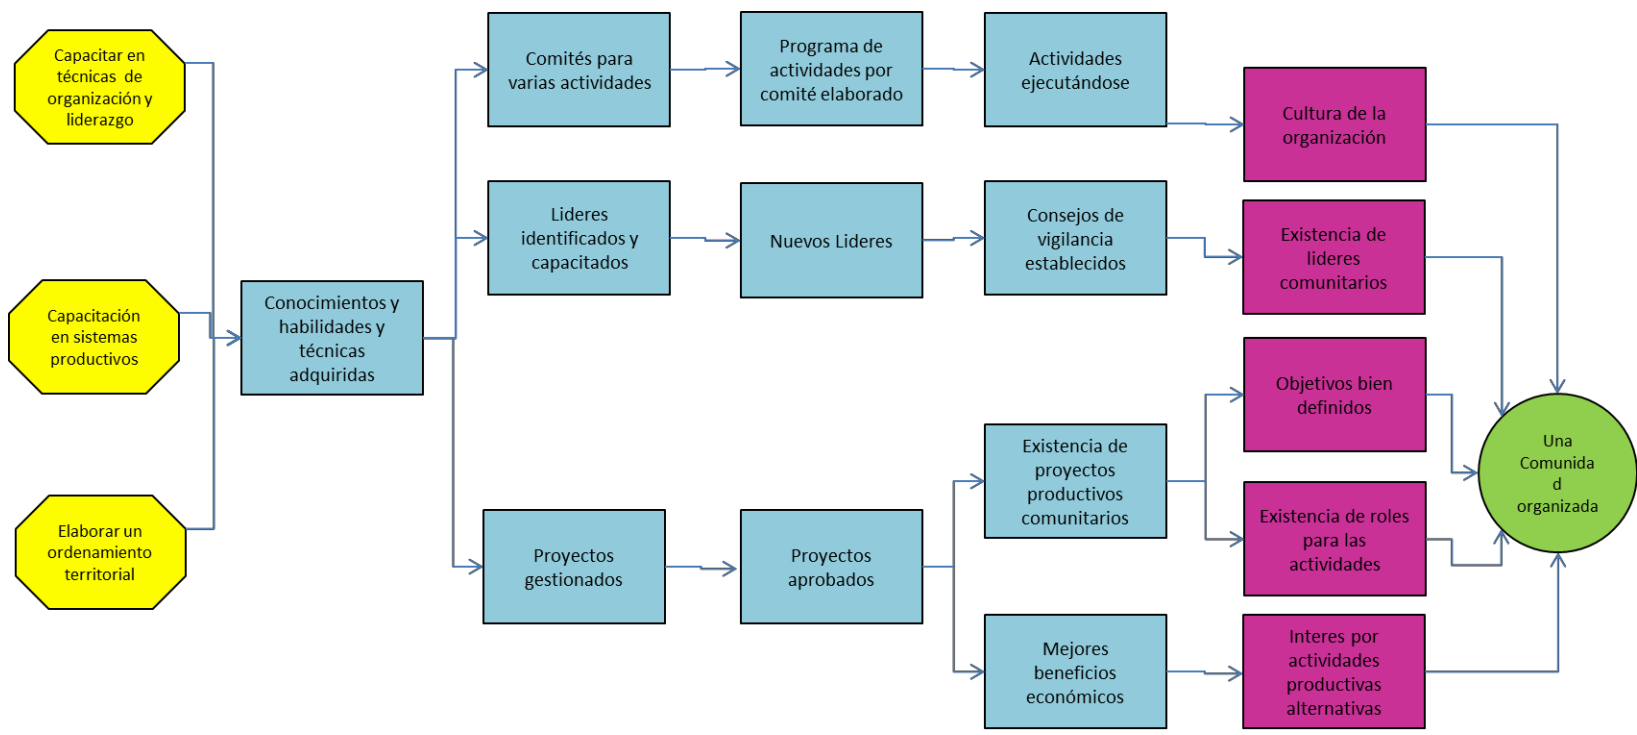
Capacitar en técnicas de organización y liderazgo

Capacitación en sistemas productivos

Elaborar un ordenamiento territorial

Conocimientos y habilidades y técnicas adquiridas

Comités para varias actividades

Programa de actividades por comité elaborado

Actividades ejecutándose

Cultura de la organización

Lideres identificados y capacitados

Nuevos Lideres

Consejos de vigilancia establecidos

Existencia de lideres comunitarios

Objetivos bien definidos

Existencia de proyectos productivos comunitarios

Existencia de roles para las actividades

Proyectos gestionados

Proyectos aprobados

Mejores beneficios económicos

Interes por actividades productivas alternativas

Una Comunida d organizada